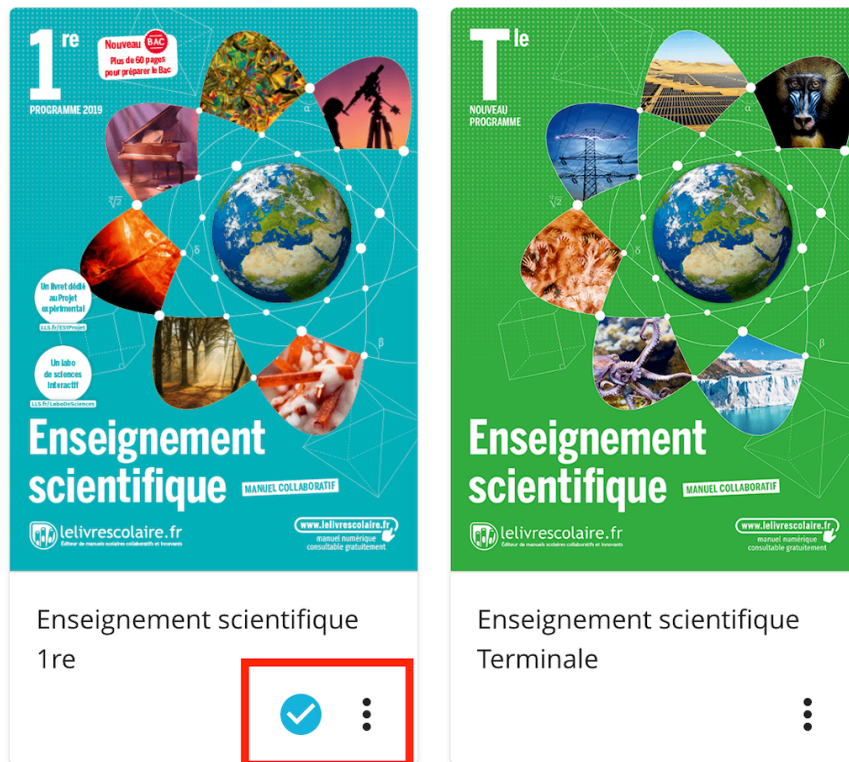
1re

Nouveau BAC
Plus de 60 pages pour préparer le Bac

PROGRAMME 2019

Un livret dédié au Projet expérimental
LLS.fr/ESProjet

Un labo de sciences interactif
LLS.fr/LaboDeSciences

Enseignement scientifique
MANUEL COLLABORATIF

lelivrescolaire.fr
Éditeur de manuels scolaires collaboratifs et innovants

www.lelivrescolaire.fr
manuel numérique consultable gratuitement

Enseignement scientifique 1re

Tle

NOUVEAU PROGRAMME

Enseignement scientifique
MANUEL COLLABORATIF

lelivrescolaire.fr
Éditeur de manuels scolaires collaboratifs et innovants

www.lelivrescolaire.fr
manuel numérique consultable gratuitement

Enseignement scientifique Terminale